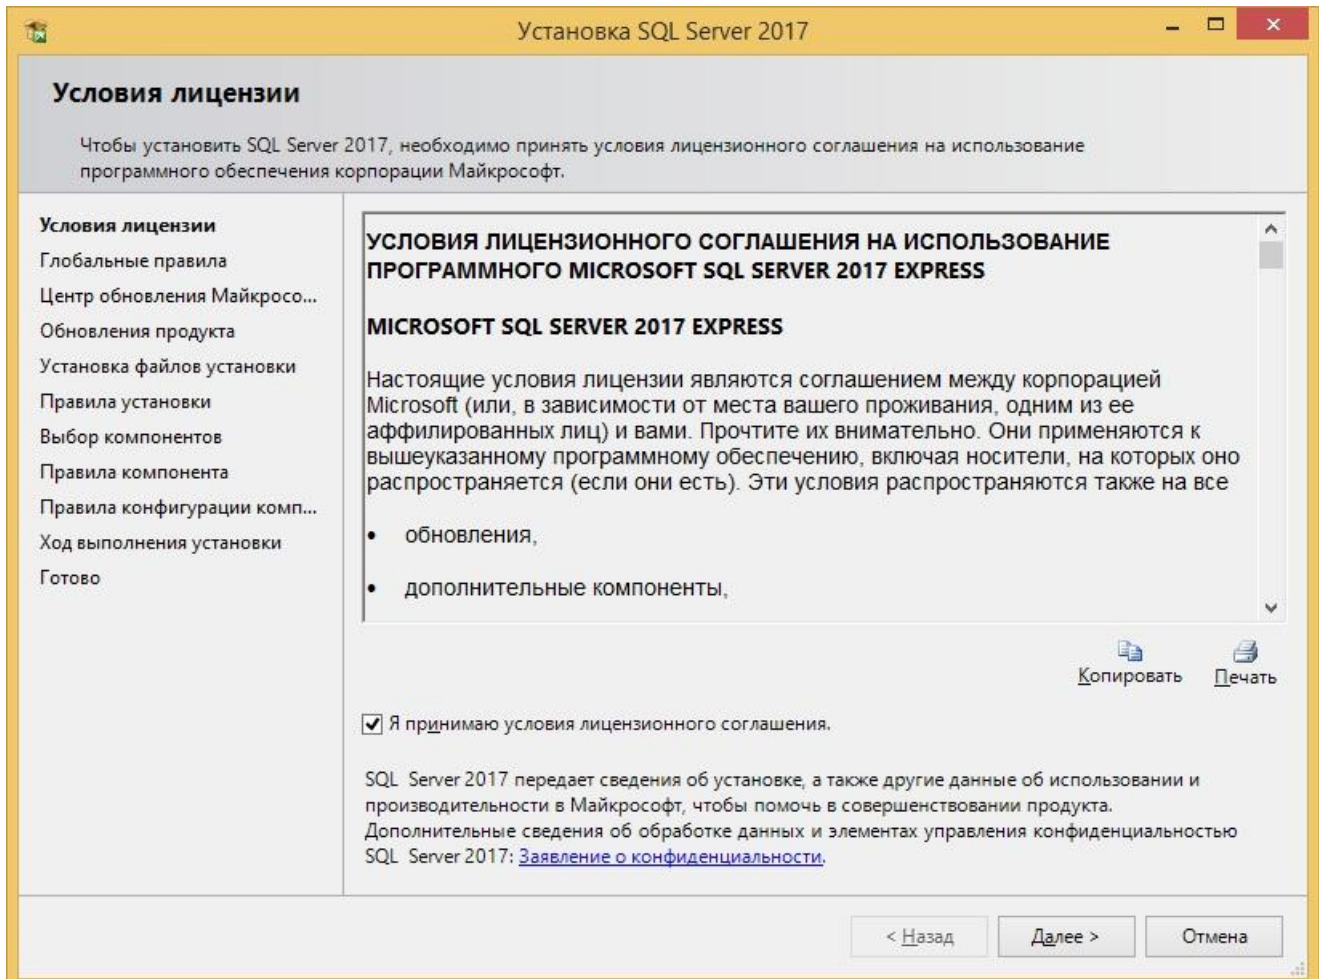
Установка SQL Server 2017

Условия лицензии

Чтобы установить SQL Server 2017, необходимо принять условия лицензионного соглашения на использование программного обеспечения корпорации Майкрософт.

Условия лицензии
Глобальные правила
Центр обновления Майкросо...
Обновления продукта
Установка файлов установки
Правила установки
Выбор компонентов
Правила компонента
Правила конфигурации комп...
Ход выполнения установки
Готово

УСЛОВИЯ ЛИЦЕНЗИОННОГО СОГЛАШЕНИЯ НА ИСПОЛЬЗОВАНИЕ ПРОГРАММНОГО MICROSOFT SQL SERVER 2017 EXPRESS

MICROSOFT SQL SERVER 2017 EXPRESS

Настоящие условия лицензии являются соглашением между корпорацией Microsoft (или, в зависимости от места вашего проживания, одним из ее аффилированных лиц) и вами. Прочтите их внимательно. Они применяются к вышеуказанному программному обеспечению, включая носители, на которых оно распространяется (если они есть). Эти условия распространяются также на все

• обновления,

• дополнительные компоненты,

Копировать Печать

Я принимаю условия лицензионного соглашения.

SQL Server 2017 передает сведения об установке, а также другие данные об использовании и производительности в Майкрософт, чтобы помочь в совершенствовании продукта. Дополнительные сведения об обработке данных и элементах управления конфиденциальностью SQL Server 2017: Заявление о конфиденциальности.

< Назад Далее > Отмена